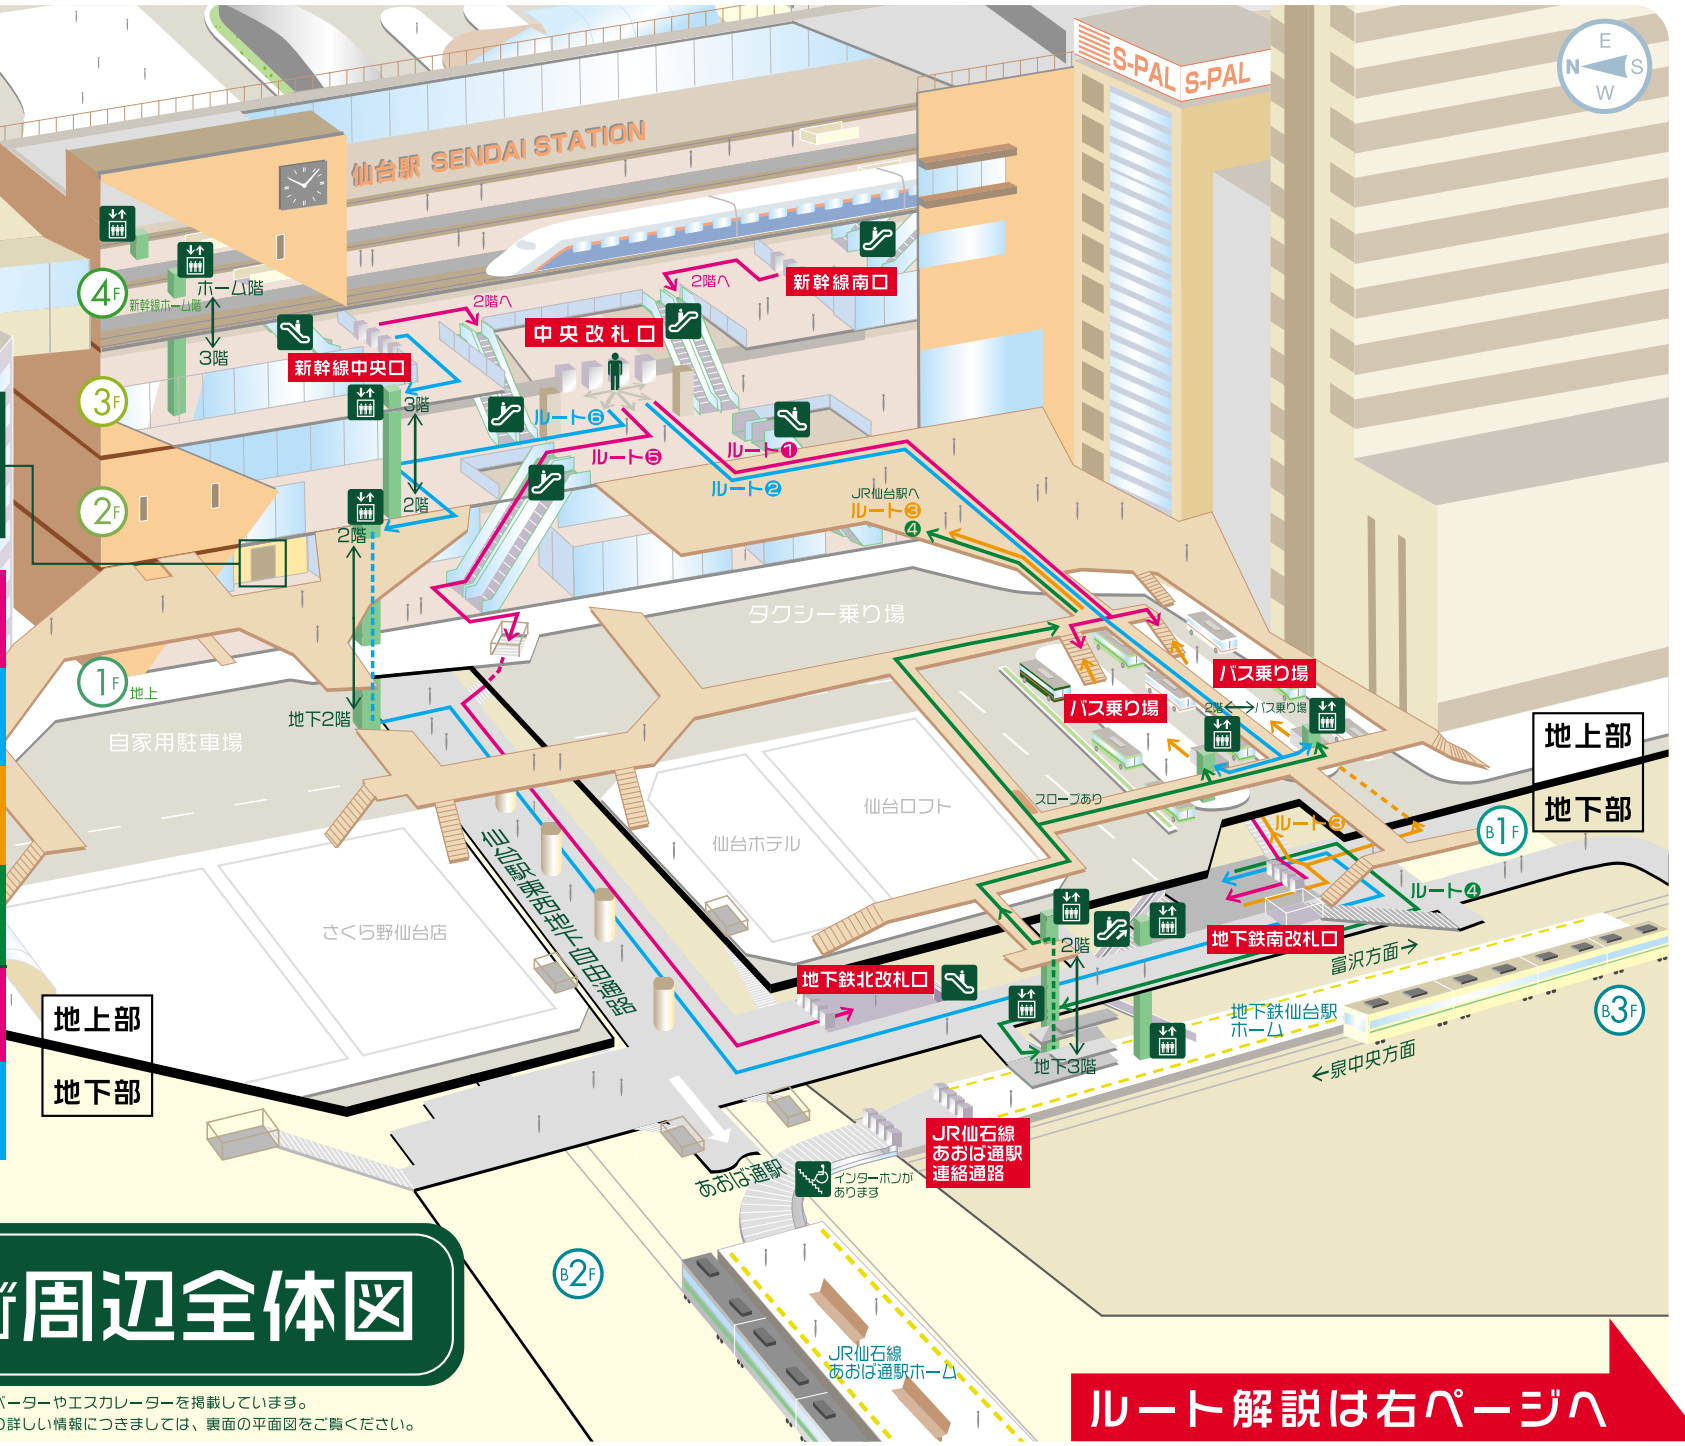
E
N
S
W

S-PAL S-PAL

仙台駅 SENDAI STATION

4F
新幹線ホーム階
ホーム階
3階
3F
2F
1F
地上

新幹線中央口
中央改札口
新幹線南口
2階へ
2階へ
3階
2階
2階
地下2階

ルート❻
ルート❺
ルート❶
ルート❷
JR仙台駅へ
ルート❸
❹

タクシー乗り場
バス乗り場
バス乗り場
2階 バス乗り場
自家用駐車場
スロープあり
仙台ロフト
仙台ホテル
さくら野仙台店
仙台駅東西地下自由通路

地上部
地下部
B1F
ルート❸
ルート❹
地下鉄南改札口
地下鉄北改札口
2階
地下3階
富沢方面→
地下鉄仙台駅ホーム
←泉中央方面
B3F

地上部
地下部

JR仙石線
あおば通駅
連絡通路
あおば通駅
インターホンがあります
B2F
JR仙石線
あおば通駅ホーム

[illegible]周辺全体図
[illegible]ベーターやエスカレーターを掲載しています。
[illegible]の詳しい情報につきましては、裏面の平面図をご覧ください。

ルート解説は右ページへ